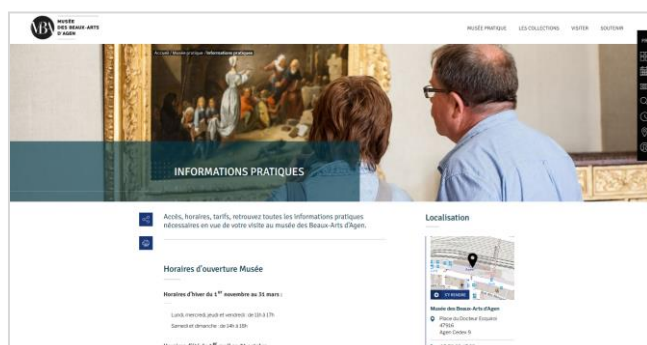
MBA MUSÉE DES BEAUX-ARTS D'AGEN

MUSÉE PRATIQUE   LES COLLECTIONS   VISITER   SOUTENIR

Accueil / Musée pratique / Informations pratiques

INFORMATIONS PRATIQUES

Accès, horaires, tarifs, retrouvez toutes les informations pratiques nécessaires en vue de votre visite au musée des Beaux-Arts d'Agen.

Horaires d'ouverture Musée

Horaires d'hiver du 1$^{er}$ novembre au 31 mars :

Lundi, mercredi, jeudi et vendredi : de 10h à 17h

Samedi et dimanche : de 14h à 18h

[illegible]

Localisation

S'Y RENDRE

Musée des Beaux-Arts d'Agen

Place du Docteur Esquirol
47916
Agen Cedex 9